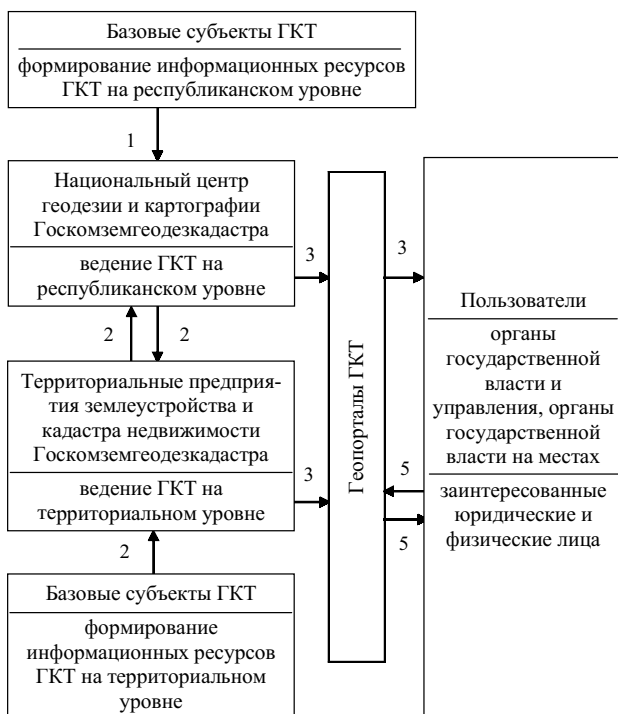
Базовые субъекты ГКТ

формирование информационных ресурсов ГКТ на республиканском уровне

1

Национальный центр геодезии и картографии Госкомземгеодезкадастра

ведение ГКТ на республиканском уровне

3

3

Пользователи

органы государственной власти и управления, органы государственной власти на местах

2

2

Геопорталы ГКТ

Территориальные предприятия землеустройства и кадастра недвижимости Госкомземгеодезкадастра

ведение ГКТ на территориальном уровне

3

5

заинтересованные юридические и физические лица

5

2

Базовые субъекты ГКТ

формирование информационных ресурсов ГКТ на территориальном уровне